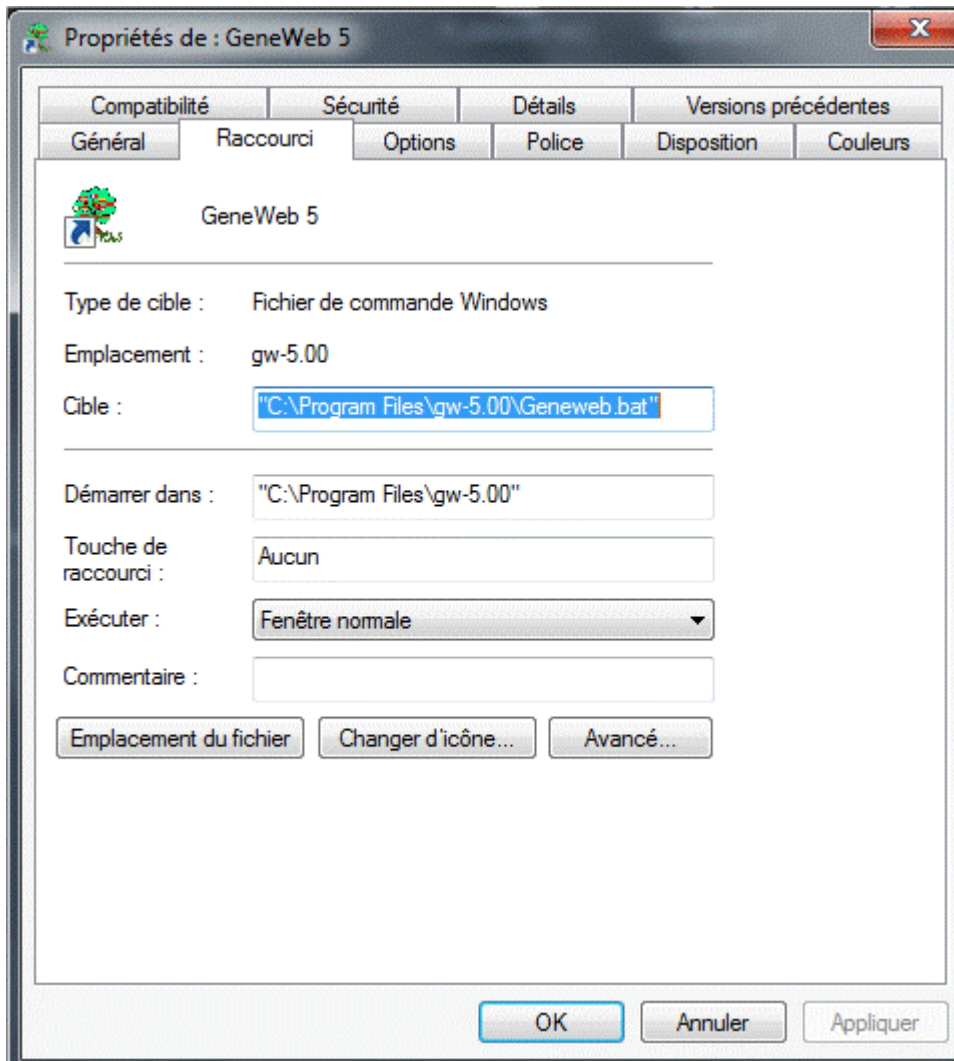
Propriétés de : GeneWeb 5

Compatibilité | Sécurité | Détails | Versions précédentes
Général | Raccourci | Options | Police | Disposition | Couleurs

GeneWeb 5

Type de cible : Fichier de commande Windows

Emplacement : gw-5.00

Cible : "C:\Program Files\gw-5.00\Geneweb.bat"

Démarrer dans : "C:\Program Files\gw-5.00"

Touche de raccourci : Aucun

Exécuter : Fenêtre normale

Commentaire :

Emplacement du fichier | Changer d'icône... | Avancé...

OK | Annuler | Appliquer